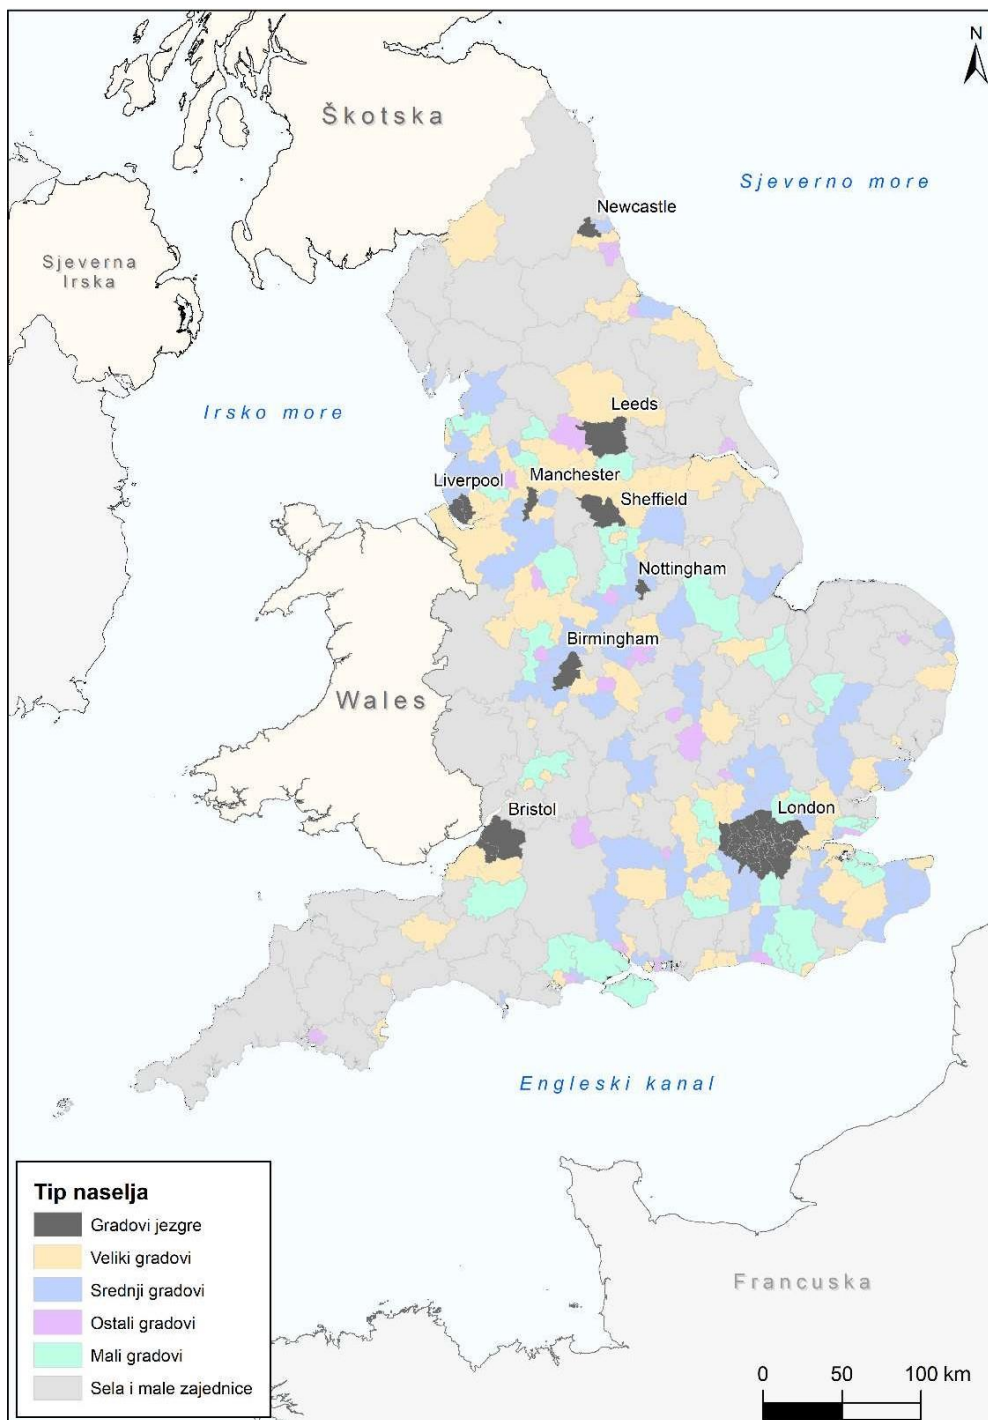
N

Škotska

Sjeverno more

Newcastle

Sjeverna Irska

Irsko more

Leeds

Liverpool

Manchester

Sheffield

Nottingham

Birmingham

Wales

Bristol

London

Engleski kanal

Francuska

Tip naselja
Gradovi jezgre
Veliki gradovi
Srednji gradovi
Ostali gradovi
Mali gradovi
Sela i male zajednice

0 50 100 km